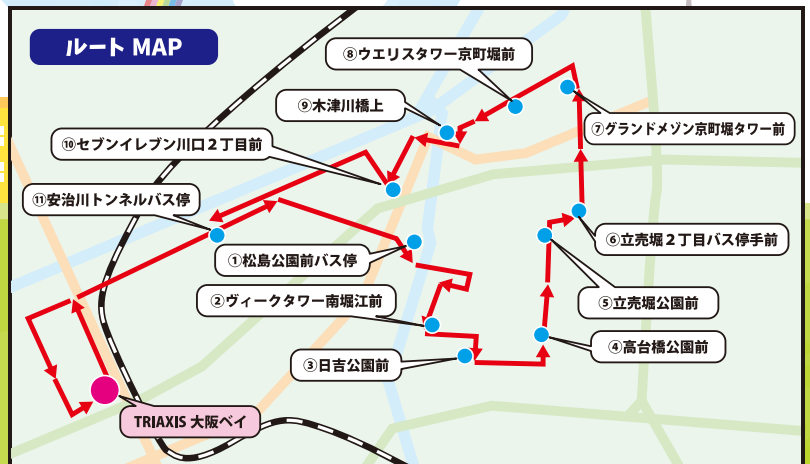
ルート MAP

⑧ウエリスタワー京町堀前

⑨木津川橋上

⑩セブンイレブン川口２丁目前

⑪安治川トンネルバス停

⑦グランドメゾン京町堀タワー前

⑥立売堀２丁目バス停手前

①松島公園前バス停

②ヴィークタワー南堀江前

⑤立売堀公園前

④高台橋公園前

③日吉公園前

TRIAXIS 大阪ベイ